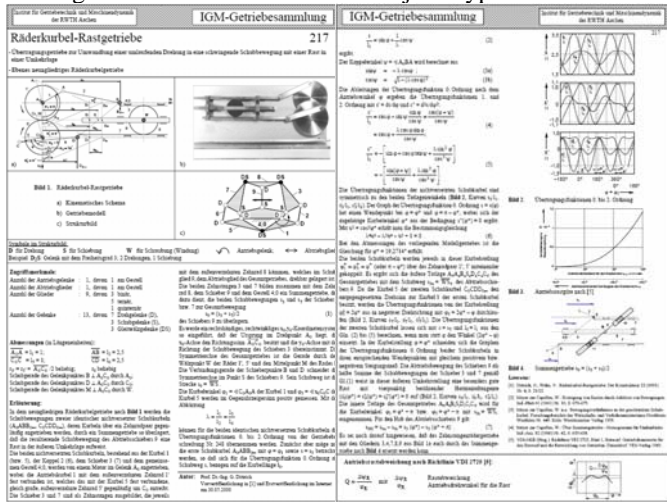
Institut für Getriebetechnik und Maschinendynamik der RWTH Aachen

IGM-Getriebesammlung

Räderkurbel-Rastgetriebe 217

- Übertragungsgetriebe zur Umwandlung einer umlaufenden Drehung in eine schwingende Schubbewegung mit einer Rast in einer Umkehrlage

- Ebenes ungleichförmiges Räderkurbelgetriebe

Bild 1. Räderkurbel-Rastgetriebe

a) Kinematisches Schema

b) Getriebemodell

c) Strukturbild

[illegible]

Zugriffsmerkmale:

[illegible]

Abmessungen (in Längeneinheiten):

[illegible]

Erläuterung:

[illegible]

Autor: Prof. Dr.-Ing. B. Corves

IGM-Getriebesammlung

Institut für Getriebetechnik und Maschinendynamik der RWTH Aachen

217

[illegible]

Bild 2. Übertragungsfunktion 0. bis 2. Ordnung

Bild 3. Anordnungsplan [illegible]

Bild 4. Summengetriebe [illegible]

Literatur:

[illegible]

Antriebsradabwicklung nach Richtlinie VDI 2739 [4]:

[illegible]